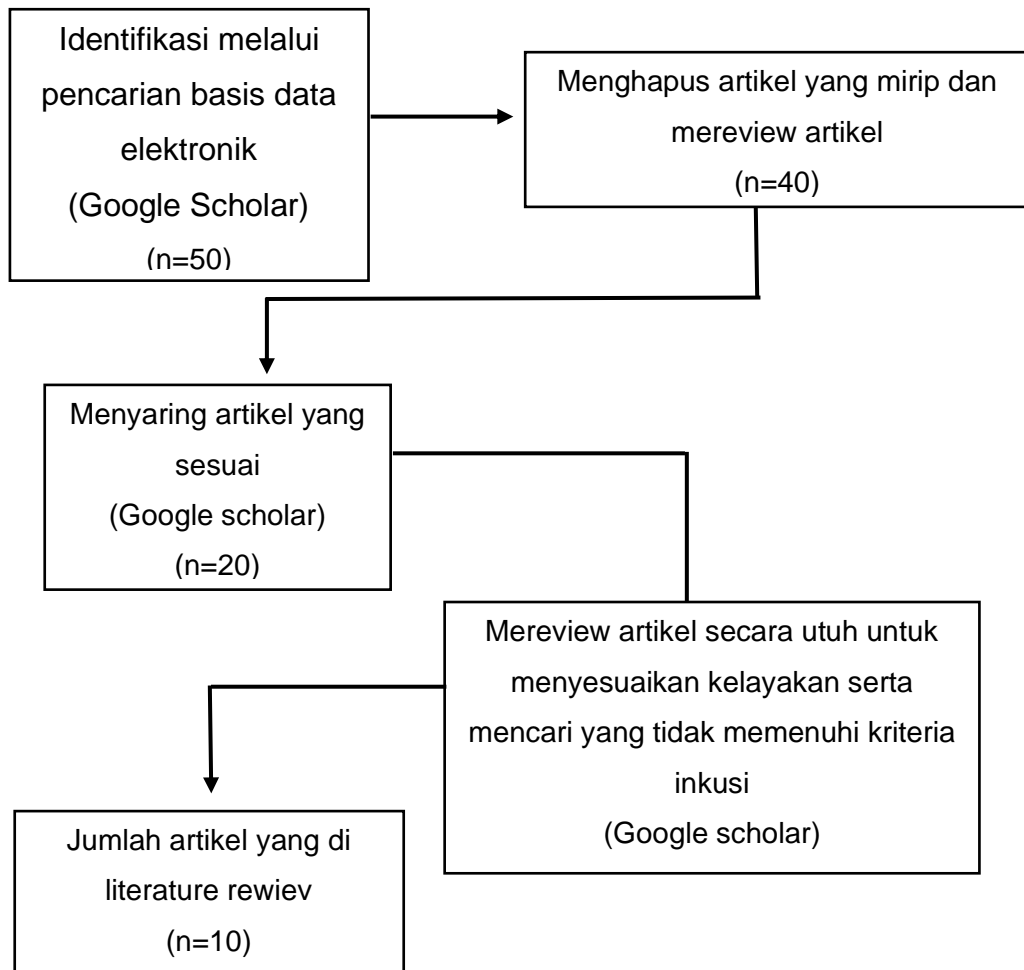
Identifikasi melalui pencarian basis data elektronik
(Google Scholar)
(n=50)

Menghapus artikel yang mirip dan mereview artikel
(n=40)

Menyaring artikel yang sesuai
(Google scholar)
(n=20)

Mereview artikel secara utuh untuk menyesuaikan kelayakan serta mencari yang tidak memenuhi kriteria inkusi
(Google scholar)

Jumlah artikel yang di literature rewiev
(n=10)